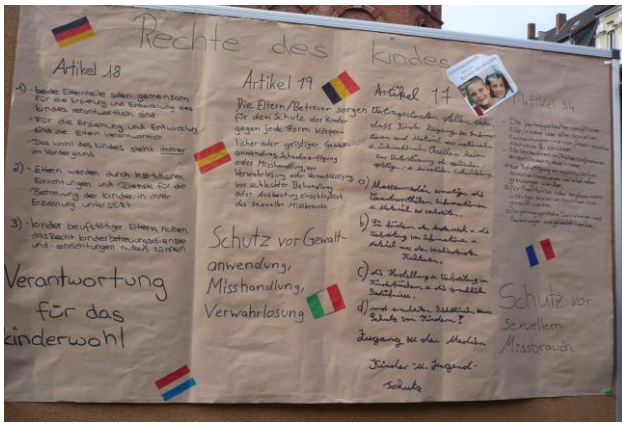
Rechte des Kindes

Artikel 18

1) - beide Elternteile sollen gemeinsam für die Erziehung und Entwicklung des Kindes verantwortlich sind
- für die Erziehung und Entwicklung sind die Eltern verantwortlich
- Das Wohl des Kindes steht immer im Vordergrund

2) - Eltern werden durch Institutionen, Einrichtungen und Dienste für die Betreuung der Kinder in ihrer Erziehung unterstützt

3) - Kinder berufstätiger Eltern nutzen das Recht Kinderbetreuungsdienste und -einrichtungen nutzen zu können

Verantwortung für das Kinderwohl

Artikel 19

Die Eltern/Betreuer sorgen für den Schutze der Kinder gegen jede Form körperlicher oder geistiger Gewaltanwendung, Schadenzufügung oder Misshandlung, vor Verwahrlosung oder Vernachlässigung, vor schlechter Behandlung oder Ausbeutung einschließlich des sexuellen Missbrauchs.

Schutz vor Gewaltanwendung, Misshandlung, Verwahrlosung

Artikel 17

Vertragsstaaten stellen sicher, dass Kinder Zugang zu Informationen und Material aus einer Vielfalt nationaler und internationaler Quellen haben, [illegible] Förderung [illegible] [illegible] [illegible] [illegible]

a) Massenmedien ermutigen, die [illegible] Informationen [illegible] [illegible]

b) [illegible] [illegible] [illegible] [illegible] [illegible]

c) die Herstellung u. Verbreitung von Kinderbüchern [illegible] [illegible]

d) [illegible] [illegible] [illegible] Schutz von Kindern?

Zugang zu den Medien

Kinder- u. Jugendschutz

Artikel 34

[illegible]

Schutz vor sexuellem Missbrauch